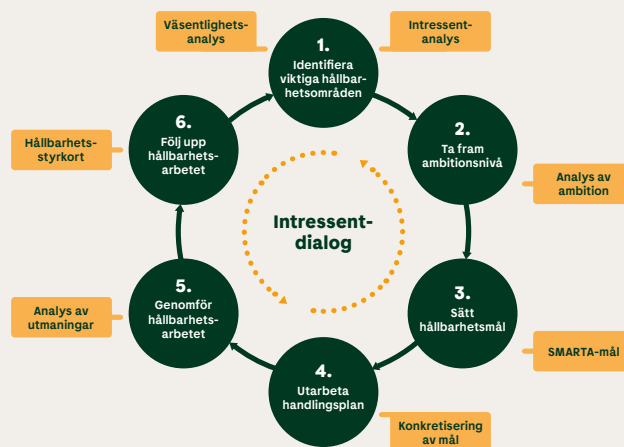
Väsentlighets-analys

1. Identifiera viktiga hållbarhetsområden

Intressent-analys

2. Ta fram ambitionsnivå

Analys av ambition

3. Sätt hållbarhetsmål

SMARTA-mål

4. Utarbeta handlingsplan

Konkretisering av mål

5. Genomför hållbarhets-arbetet

Analys av utmaningar

6. Följ upp hållbarhets-arbetet

Hållbarhets-styrkort

Intressent-dialog